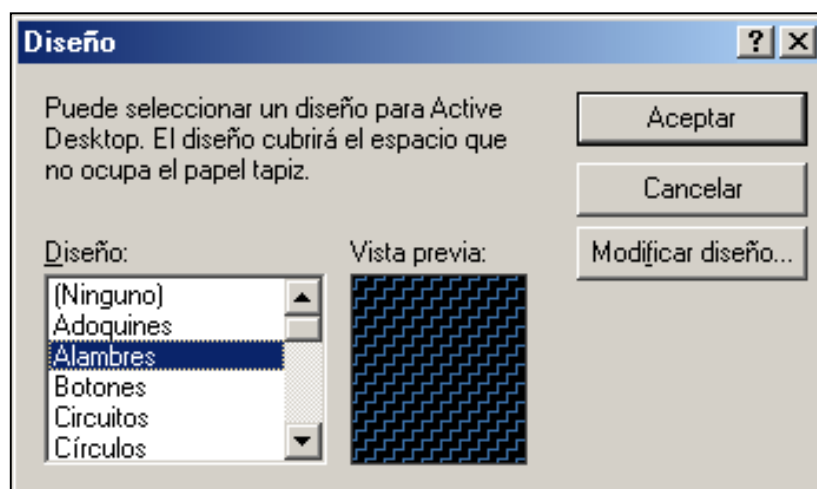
Diseño

? X

Puede seleccionar un diseño para Active Desktop. El diseño cubrirá el espacio que no ocupa el papel tapiz.

Aceptar

Cancelar

Modificar diseño...

Diseño:

Vista previa:

(Ninguno)
Adoquines
Alambres
Botones
Circuitos
Círculos